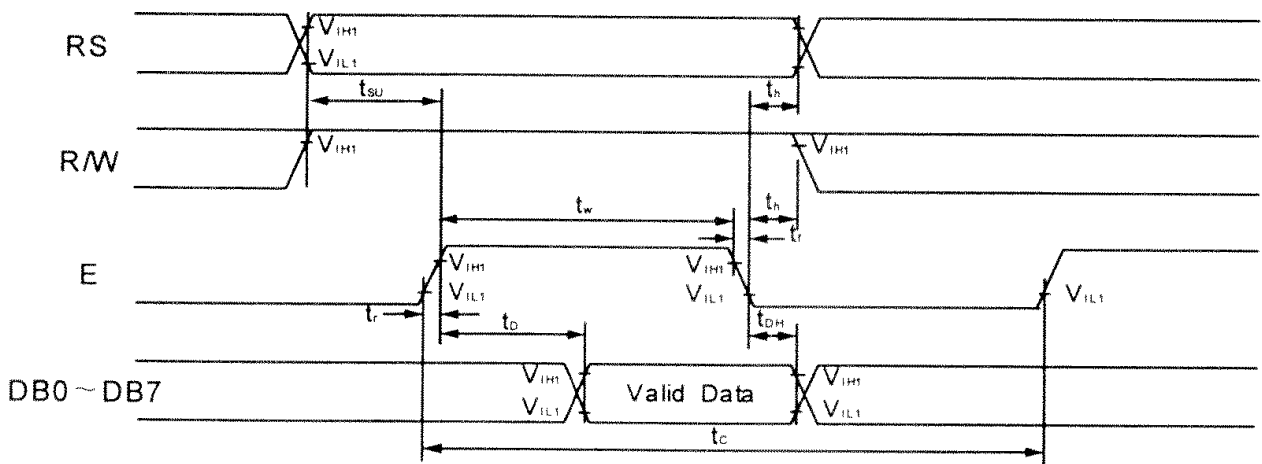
RS

$V_{IH1}$

$V_{IL1}$

$t_{SU}$

$t_h$

R/W

$V_{IH1}$

$V_{IH1}$

$t_w$

$t_h$

$t_f$

E

$V_{IH1}$

$V_{IL1}$

$V_{IH1}$

$V_{IL1}$

$V_{IL1}$

$t_r$

$t_D$

$t_{DH}$

DB0 ~ DB7

$V_{IH1}$

$V_{IL1}$

Valid Data

$V_{IH1}$

$V_{IL1}$

$t_C$